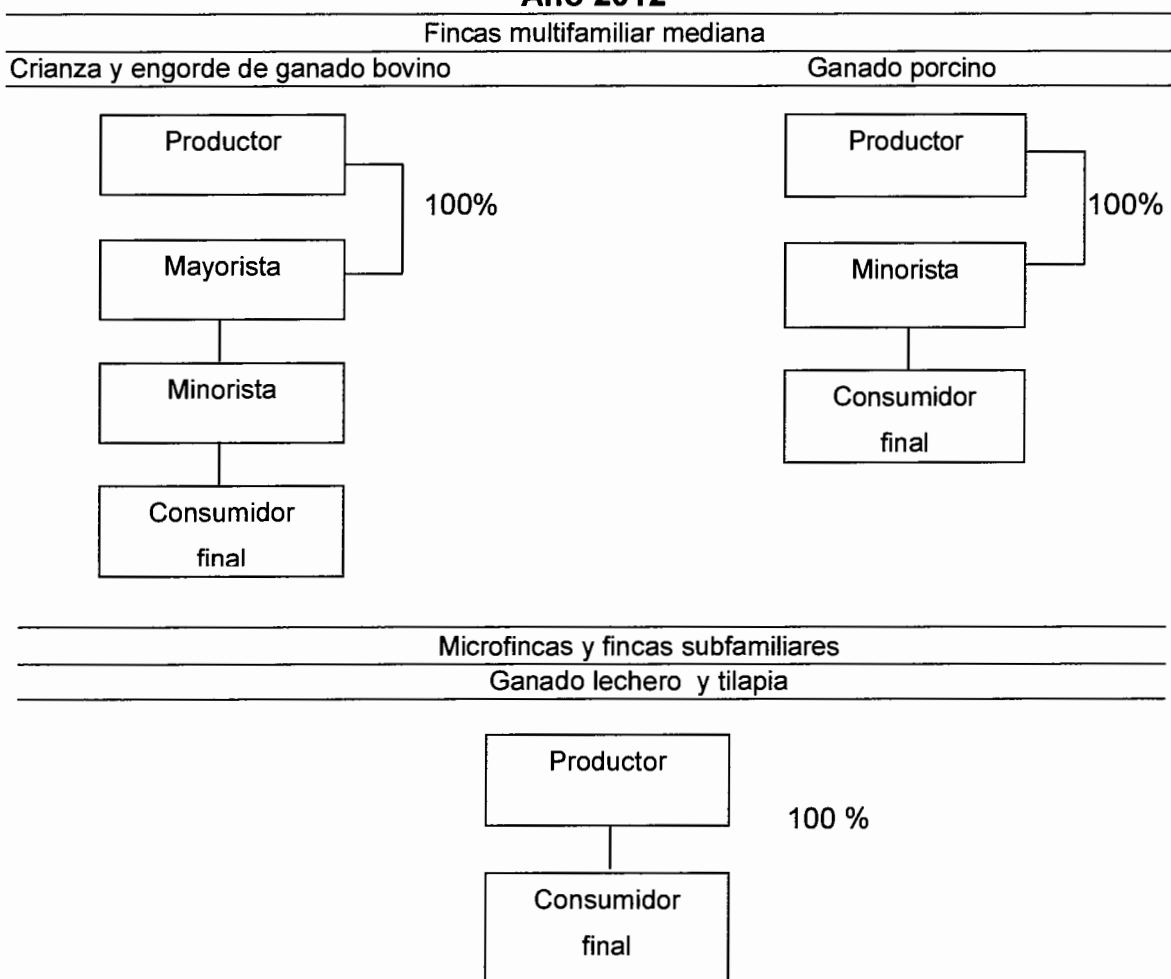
Año 2012

Fincas multifamiliar mediana

Crianza y engorde de ganado bovino

Productor

100%

Mayorista

Minorista

Consumidor final

Ganado porcino

Productor

100%

Minorista

Consumidor final

Microfincas y fincas subfamiliares

Ganado lechero y tilapia

Productor

100 %

Consumidor final